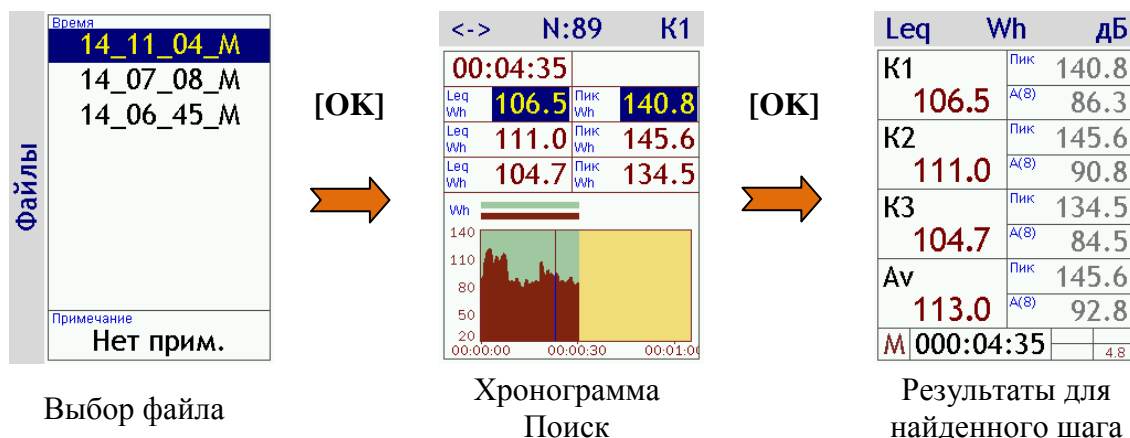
Файлы

Время

14_11_04_M

14_07_08_M

14_06_45_M

Примечание

Нет прим.

Выбор файла

[OK]

<-> N:89 K1

00:04:35

| Leq Wh | 106.5 | Пик Wh | 140.8 |
|---|---|---|---|
| Leq Wh | 111.0 | Пик Wh | 145.6 |
| Leq Wh | 104.7 | Пик Wh | 134.5 |

Wh

140

110

80

50

20

00:00:00 00:00:30 00:01:0

Хронограмма
Поиск

[OK]

Leq Wh дБ

| K1 | Пик | 140.8 |
|---|---|---|
| 106.5 | A(8) | 86.3 |
| K2 | Пик | 145.6 |
| 111.0 | A(8) | 90.8 |
| K3 | Пик | 134.5 |
| 104.7 | A(8) | 84.5 |
| Av | Пик | 145.6 |
| 113.0 | A(8) | 92.8 |

M 000:04:35 4.8

Результаты для
найденного шага